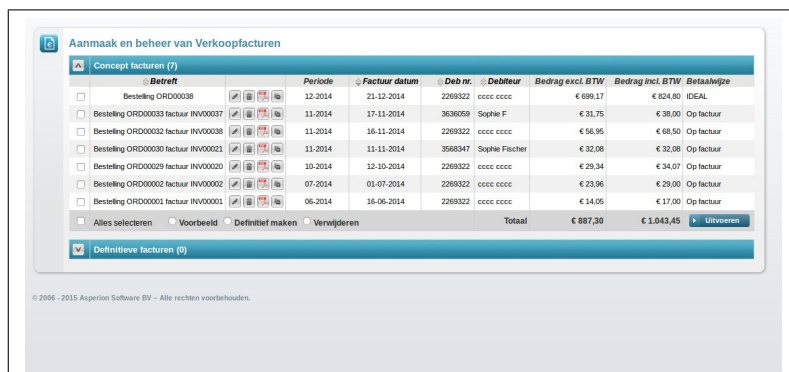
Aanmaak en beheer van Verkoopfacturen

Concept facturen (7)

| | Betreft | | Periode | Factuur datum | Deb nr. | Debiteur | Bedrag excl. BTW | Bedrag incl. BTW | Betaalwijze |
|---|---|---|---|---|---|---|---|---|---|
| | Bestelling ORD00038 | | 12-2014 | 21-12-2014 | 2269322 | cccc cccc | € 699,17 | € 824,80 | IDEAL |
| | Bestelling ORD00033 factuur INV00037 | | 11-2014 | 17-11-2014 | 3636059 | Sophie F | € 31,75 | € 38,00 | Op factuur |
| | Bestelling ORD00032 factuur INV00038 | | 11-2014 | 16-11-2014 | 2269322 | cccc cccc | € 56,95 | € 68,50 | Op factuur |
| | Bestelling ORD00030 factuur INV00021 | | 11-2014 | 11-11-2014 | 3568347 | Sophie Fischer | € 32,08 | € 32,08 | Op factuur |
| | Bestelling ORD00029 factuur INV00020 | | 10-2014 | 12-10-2014 | 2269322 | cccc cccc | € 29,34 | € 34,07 | Op factuur |
| | Bestelling ORD00002 factuur INV00002 | | 07-2014 | 01-07-2014 | 2269322 | cccc cccc | € 23,96 | € 29,00 | Op factuur |
| | Bestelling ORD00001 factuur INV00001 | | 06-2014 | 16-06-2014 | 2269322 | cccc cccc | € 14,05 | € 17,00 | Op factuur |

Alles selecteren Voorbeeld Definitief maken Verwijderen Totaal € 887,30 € 1.043,45 Uitvoeren

Definitieve facturen (0)

© 2006 - 2015 Asperion Software BV – Alle rechten voorbehouden.